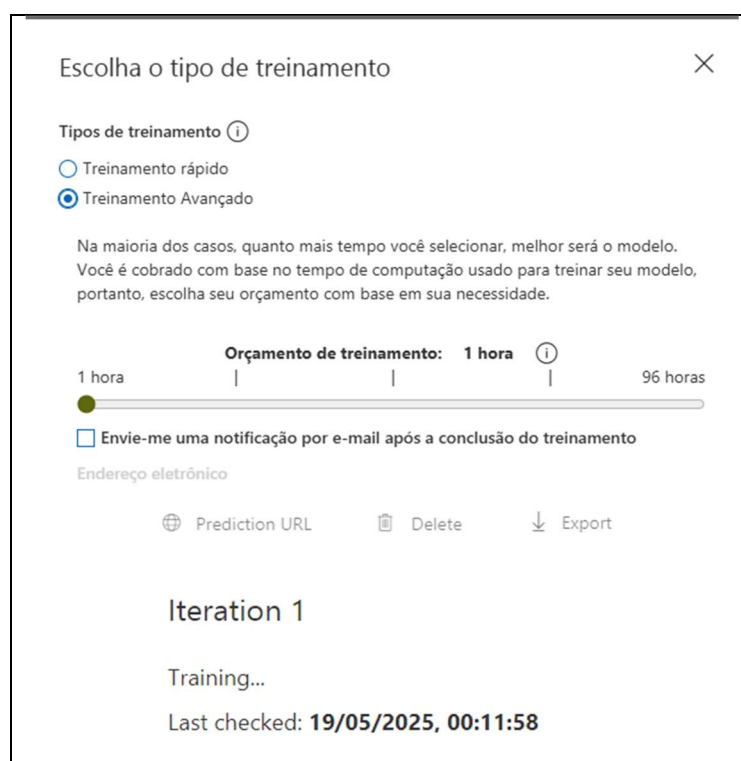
Escolha o tipo de treinamento

Tipos de treinamento

Treinamento rápido

Treinamento Avançado

Na maioria dos casos, quanto mais tempo você selecionar, melhor será o modelo. Você é cobrado com base no tempo de computação usado para treinar seu modelo, portanto, escolha seu orçamento com base em sua necessidade.

Orçamento de treinamento: 1 hora

1 hora

96 horas

Envie-me uma notificação por e-mail após a conclusão do treinamento

Endereço eletrônico

Prediction URL Delete Export

Iteration 1

Training...

Last checked: **19/05/2025, 00:11:58**